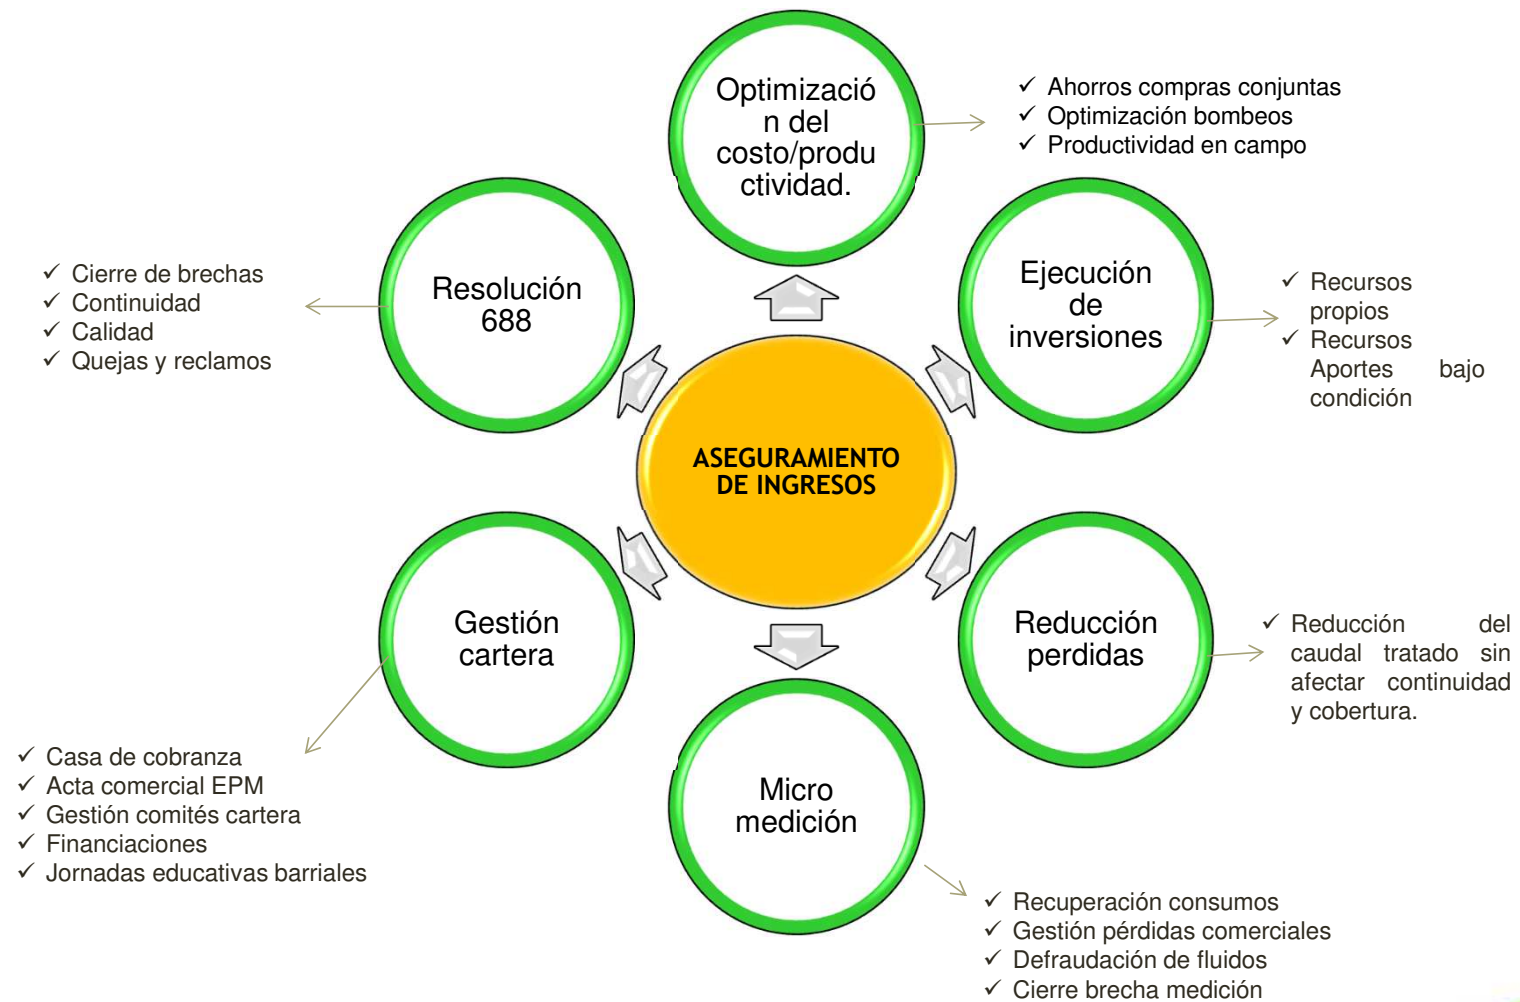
ASEGURAMIENTO DE INGRESOS

Optimización del costo/productividad.

✓ Ahorros compras conjuntas
✓ Optimización bombeos
✓ Productividad en campo

Ejecución de inversiones

✓ Recursos propios
✓ Recursos Aportes bajo condición

Reducción perdidas

✓ Reducción del caudal tratado sin afectar continuidad y cobertura.

Micro medición

✓ Recuperación consumos
✓ Gestión pérdidas comerciales
✓ Defraudación de fluidos
✓ Cierre brecha medición

Gestión cartera

✓ Casa de cobranza
✓ Acta comercial EPM
✓ Gestión comités cartera
✓ Financiaciones
✓ Jornadas educativas barriales

Resolución 688

✓ Cierre de brechas
✓ Continuidad
✓ Calidad
✓ Quejas y reclamos